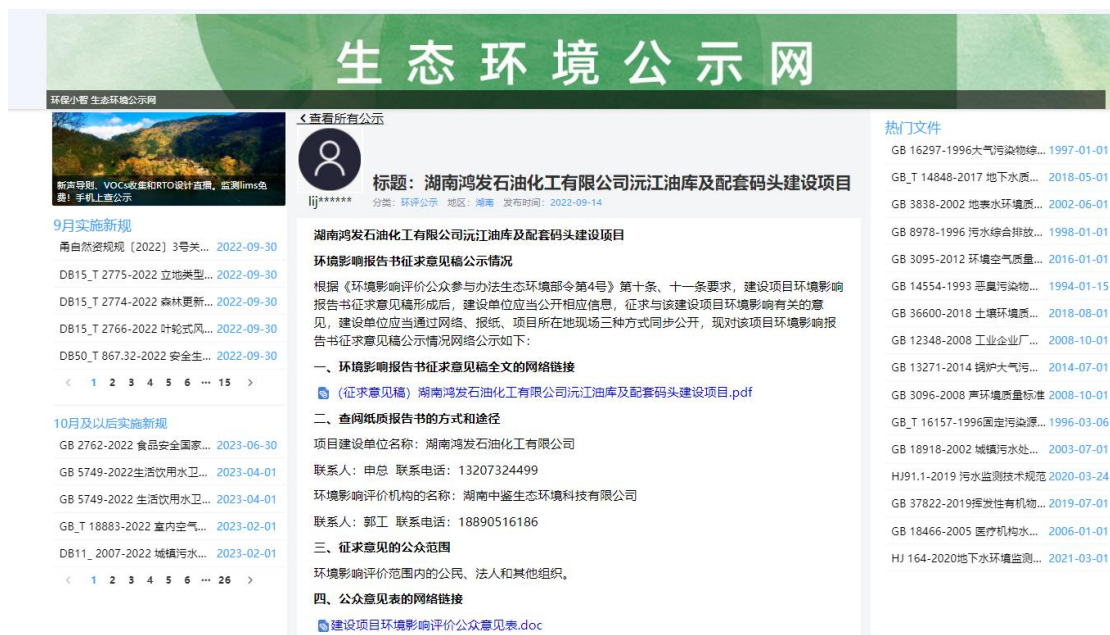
生态环境公示网

环保小智 生态环境公示网

新声导则、VOCs收集和RTO设计直播。监测lims免费！手机上查公示

9月实施新规

甬自然资规规〔2022〕3号关... 2022-09-30

DB15_T 2775-2022 立地类型... 2022-09-30

DB15_T 2774-2022 森林更新... 2022-09-30

DB15_T 2766-2022 叶轮式风... 2022-09-30

DB50_T 867.32-2022 安全生... 2022-09-30

< 1 2 3 4 5 6 ··· 15 >

10月及以后实施新规

GB 2762-2022 食品安全国家... 2023-06-30

GB 5749-2022生活饮用水卫... 2023-04-01

GB 5749-2022 生活饮用水卫... 2023-04-01

GB_T 18883-2022 室内空气... 2023-02-01

DB11_ 2007-2022 城镇污水... 2023-02-01

< 1 2 3 4 5 6 ··· 26 >

< 查看所有公示

lij******

标题：湖南鸿发石油化工有限公司沅江油库及配套码头建设项目

分类：环评公示 地区：湖南 发布时间：2022-09-14

湖南鸿发石油化工有限公司沅江油库及配套码头建设项目

环境影响报告书征求意见稿公示情况

根据《环境影响评价公众参与办法生态环境部令第4号》第十条、十一条要求，建设项目环境影响报告书征求意见稿形成后，建设单位应当公开相应信息，征求与该建设项目环境影响有关的意见，建设单位应当通过网络、报纸、项目所在地现场三种方式同步公开，现对该项目环境影响报告书征求意见稿公示情况网络公示如下：

一、环境影响报告书征求意见稿全文的网络链接

（征求意见稿）湖南鸿发石油化工有限公司沅江油库及配套码头建设项目.pdf

二、查阅纸质报告书的方式和途径

项目建设单位名称：湖南鸿发石油化工有限公司

联系人：申总 联系电话：13207324499

环境影响评价机构的名称：湖南中鉴生态环境科技有限公司

联系人：郭工 联系电话：18890516186

三、征求意见的公众范围

环境影响评价范围内的公民、法人和其他组织。

四、公众意见表的网络链接

建设项目环境影响评价公众意见表.doc

热门文件

GB 16297-1996大气污染物综... 1997-01-01

GB_T 14848-2017 地下水质... 2018-05-01

GB 3838-2002 地表水环境质... 2002-06-01

GB 8978-1996 污水综合排放... 1998-01-01

GB 3095-2012 环境空气质量... 2016-01-01

GB 14554-1993 恶臭污染物... 1994-01-15

GB 36600-2018 土壤环境质... 2018-08-01

GB 12348-2008 工业企业厂... 2008-10-01

GB 13271-2014 锅炉大气污... 2014-07-01

GB 3096-2008 声环境质量标准 2008-10-01

GB_T 16157-1996固定污染源... 1996-03-06

GB 18918-2002 城镇污水处... 2003-07-01

HJ91.1-2019 污水监测技术规范 2020-03-24

GB 37822-2019挥发性有机物... 2019-07-01

GB 18466-2005 医疗机构水... 2006-01-01

HJ 164-2020地下水环境监测... 2021-03-01